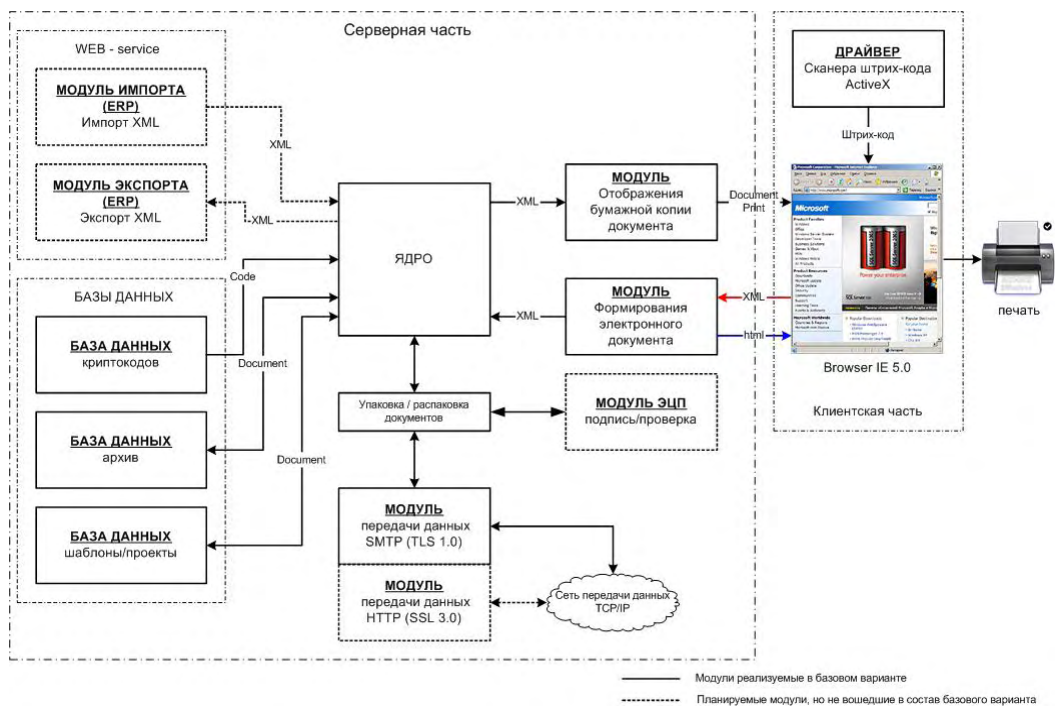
Серверная часть

WEB - service

МОДУЛЬ ИМПОРТА (ERP)
Импорт XML

XML

МОДУЛЬ ЭКСПОРТА (ERP)
Экспорт XML

XML

ЯДРО

XML

МОДУЛЬ
Отображения бумажной копии документа

Document Print

ДРАЙВЕР
Сканера штрих-кода ActiveX

Штрих-код

Code

БАЗЫ ДАННЫХ

БАЗА ДАННЫХ
криптокодов

Document

XML

МОДУЛЬ
Формирования электронного документа

XML

html

Browser IE 5.0

печать

Упаковка / распаковка документов

МОДУЛЬ ЭЦП
подпись/проверка

Клиентская часть

БАЗА ДАННЫХ
архив

Document

БАЗА ДАННЫХ
шаблоны/проекты

МОДУЛЬ
передачи данных SMTP (TLS 1.0)

МОДУЛЬ
передачи данных HTTP (SSL 3.0)

Сеть передачи данных TCP/IP

Модули реализуемые в базовом варианте

Планируемые модули, но не вошедшие в состав базового варианта